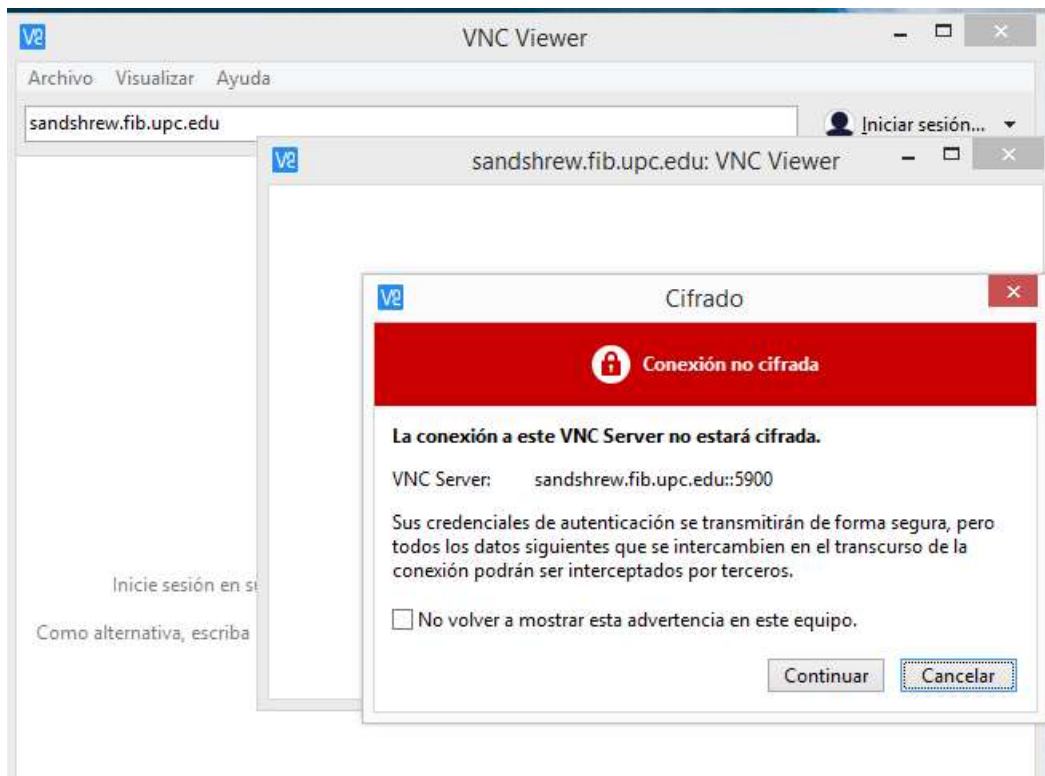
VNC Viewer

Archivo Visualizar Ayuda

sandshrew.fib.upc.edu

Iniciar sesión...

sandshrew.fib.upc.edu: VNC Viewer

Inicie sesión en s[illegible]

Como alternativa, escriba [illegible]

Cifrado

Conexión no cifrada

La conexión a este VNC Server no estará cifrada.

VNC Server: sandshrew.fib.upc.edu::5900

Sus credenciales de autenticación se transmitirán de forma segura, pero todos los datos siguientes que se intercambien en el transcurso de la conexión podrán ser interceptados por terceros.

No volver a mostrar esta advertencia en este equipo.

Continuar Cancelar